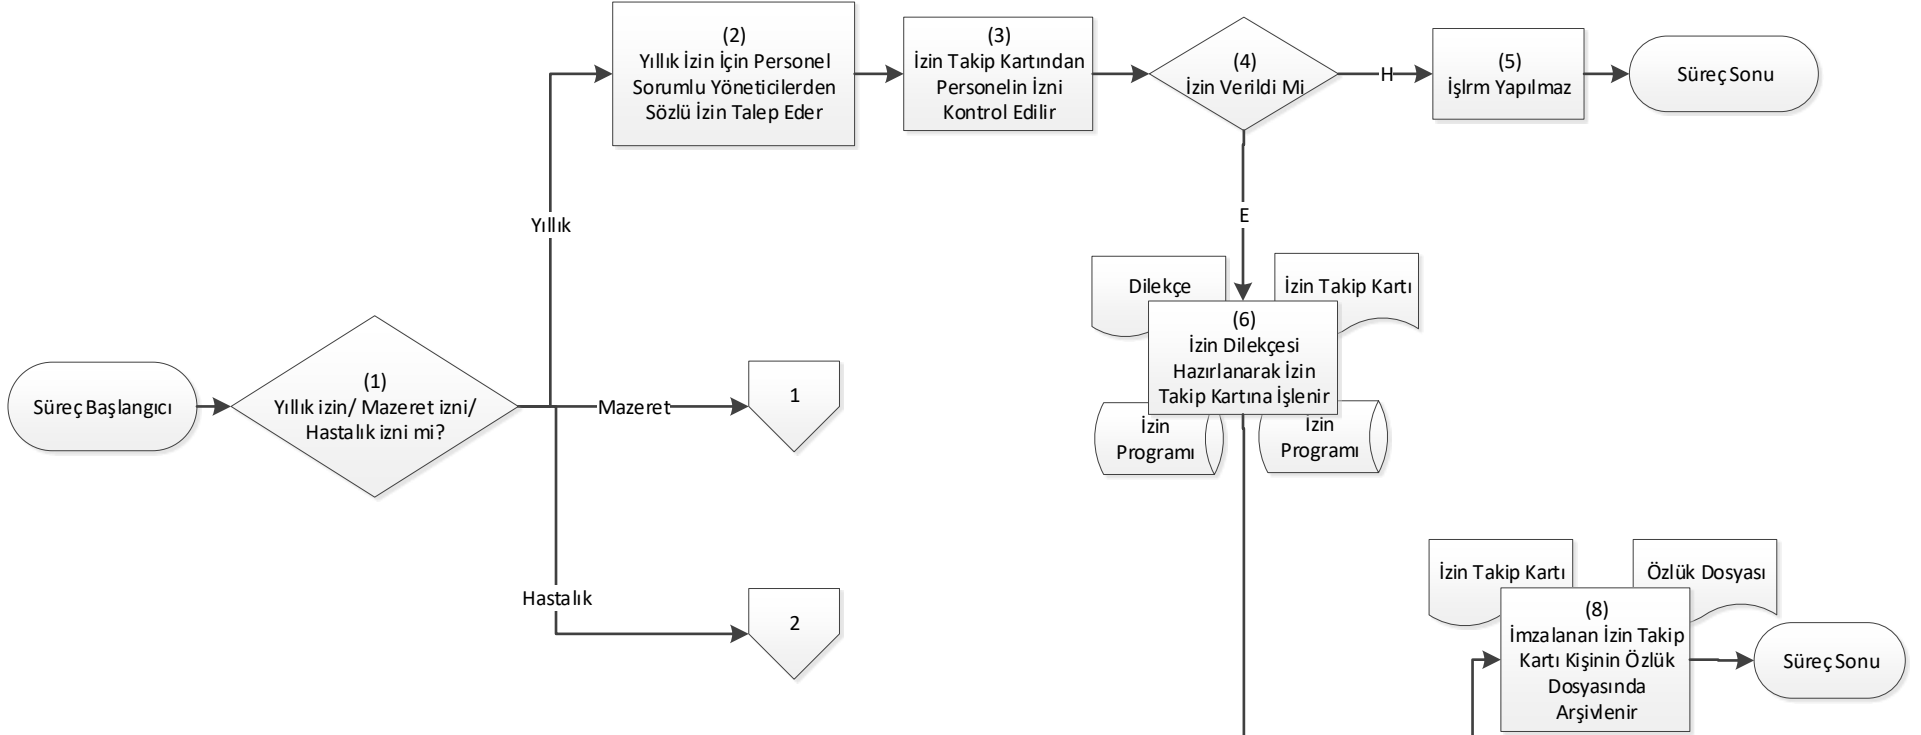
(2)
Yıllık İzin İçin Personel Sorumlu Yöneticilerden Sözlü İzin Talep Eder

(3)
İzin Takip Kartından Personelin İzni Kontrol Edilir

(4)
İzin Verildi Mi

H

(5)
İşlrm Yapılmaz

Süreç Sonu

Yıllık

E

Dilekçe

İzin Takip Kartı

(6)
İzin Dilekçesi Hazırlanarak İzin Takip Kartına İşlenir

Süreç Başlangıcı

(1)
Yıllık izin/ Mazeret izni/ Hastalık izni mi?

Mazeret

1

İzin Programı

İzin Programı

İzin Takip Kartı

Özlük Dosyası

(8)
İmzalanan İzin Takip Kartı Kişinin Özlük Dosyasında Arşivlenir

Süreç Sonu

Hastalık

2